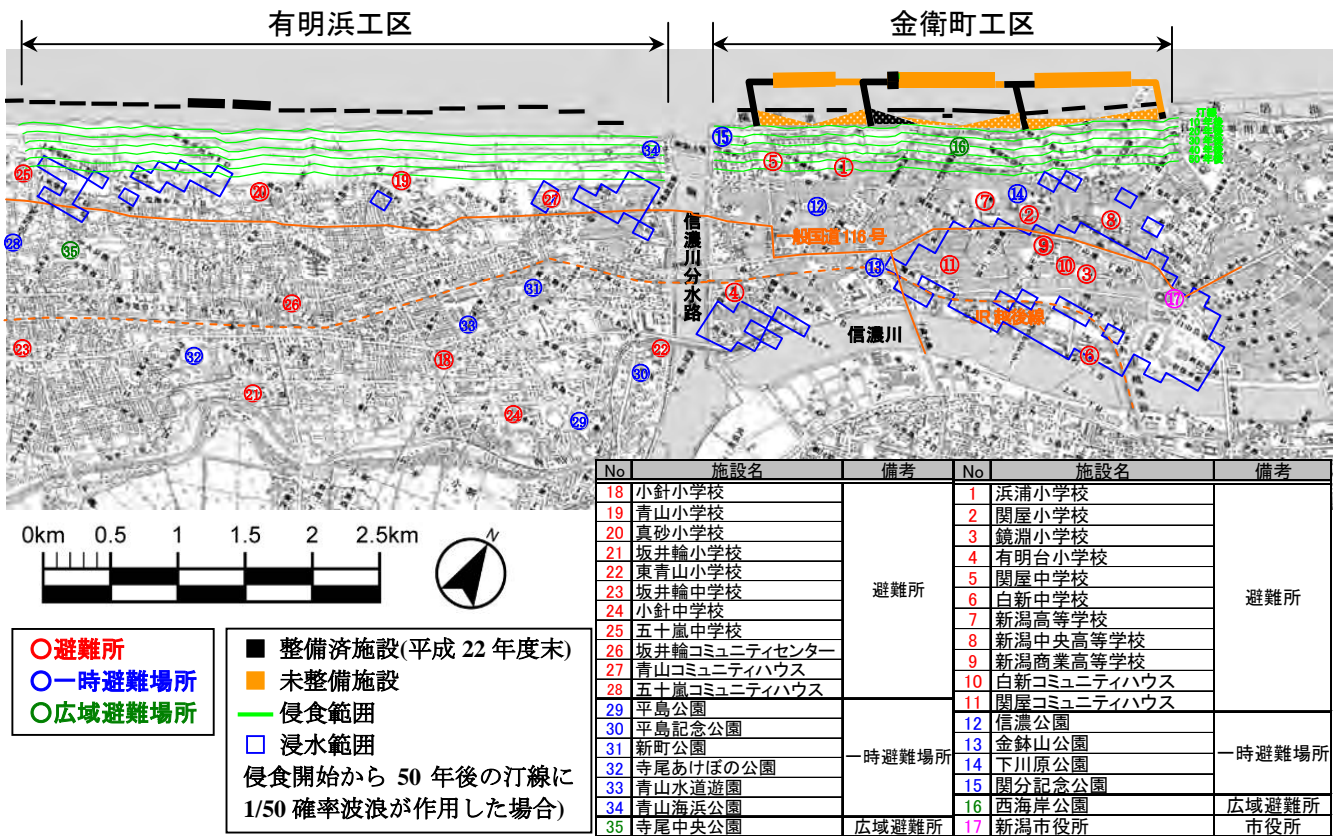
有明浜工区

金衛町工区

信濃川分水路

一般国道116号

JR越後線

信濃川

⑮ ⑤ ① ⑯ ⑭ ⑦ ② ⑧ ⑫ ⑨ ⑪ ⑩ ③ ⑬ ⑰ ④ ⑥ ㉕ ⑳ ⑲ ㉞ ㉗ ㉘ ㉟ ㉛ ㉖ ㉝ ㉓ ㉜ ⑱ ㉒ ㉚ ㉑ ㉔ ㉙

0km 0.5 1 1.5 2 2.5km

N

○避難所
○一時避難場所
○広域避難場所

■ 整備済施設(平成 22 年度末)
■ 未整備施設
— 侵食範囲
□ 浸水範囲
侵食開始から 50 年後の汀線に 1/50 確率波浪が作用した場合)

| No | 施設名 | 備考 | No | 施設名 | 備考 |
|---|---|---|---|---|---|
| 18 | 小針小学校 | 避難所 | 1 | 浜浦小学校 | 避難所 |
| 19 | 青山小学校 | | 2 | 関屋小学校 | |
| 20 | 真砂小学校 | | 3 | 鏡淵小学校 | |
| 21 | 坂井輪小学校 | | 4 | 有明台小学校 | |
| 22 | 東青山小学校 | | 5 | 関屋中学校 | |
| 23 | 坂井輪中学校 | | 6 | 白新中学校 | |
| 24 | 小針中学校 | | 7 | 新潟高等学校 | |
| 25 | 五十嵐中学校 | | 8 | 新潟中央高等学校 | |
| 26 | 坂井輪コミュニティセンター | | 9 | 新潟商業高等学校 | |
| 27 | 青山コミュニティハウス | | 10 | 白新コミュニティハウス | |
| 28 | 五十嵐コミュニティハウス | | 11 | 関屋コミュニティハウス | |
| 29 | 平島公園 | 一時避難場所 | 12 | 信濃公園 | 一時避難場所 |
| 30 | 平島記念公園 | | 13 | 金鉢山公園 | |
| 31 | 新町公園 | | 14 | 下川原公園 | |
| 32 | 寺尾あけぼの公園 | | 15 | 関分記念公園 | |
| 33 | 青山水道遊園 | | 16 | 西海岸公園 | 広域避難所 |
| 34 | 青山海浜公園 | | 17 | 新潟市役所 | 市役所 |
| 35 | 寺尾中央公園 | 広域避難所 | | | |